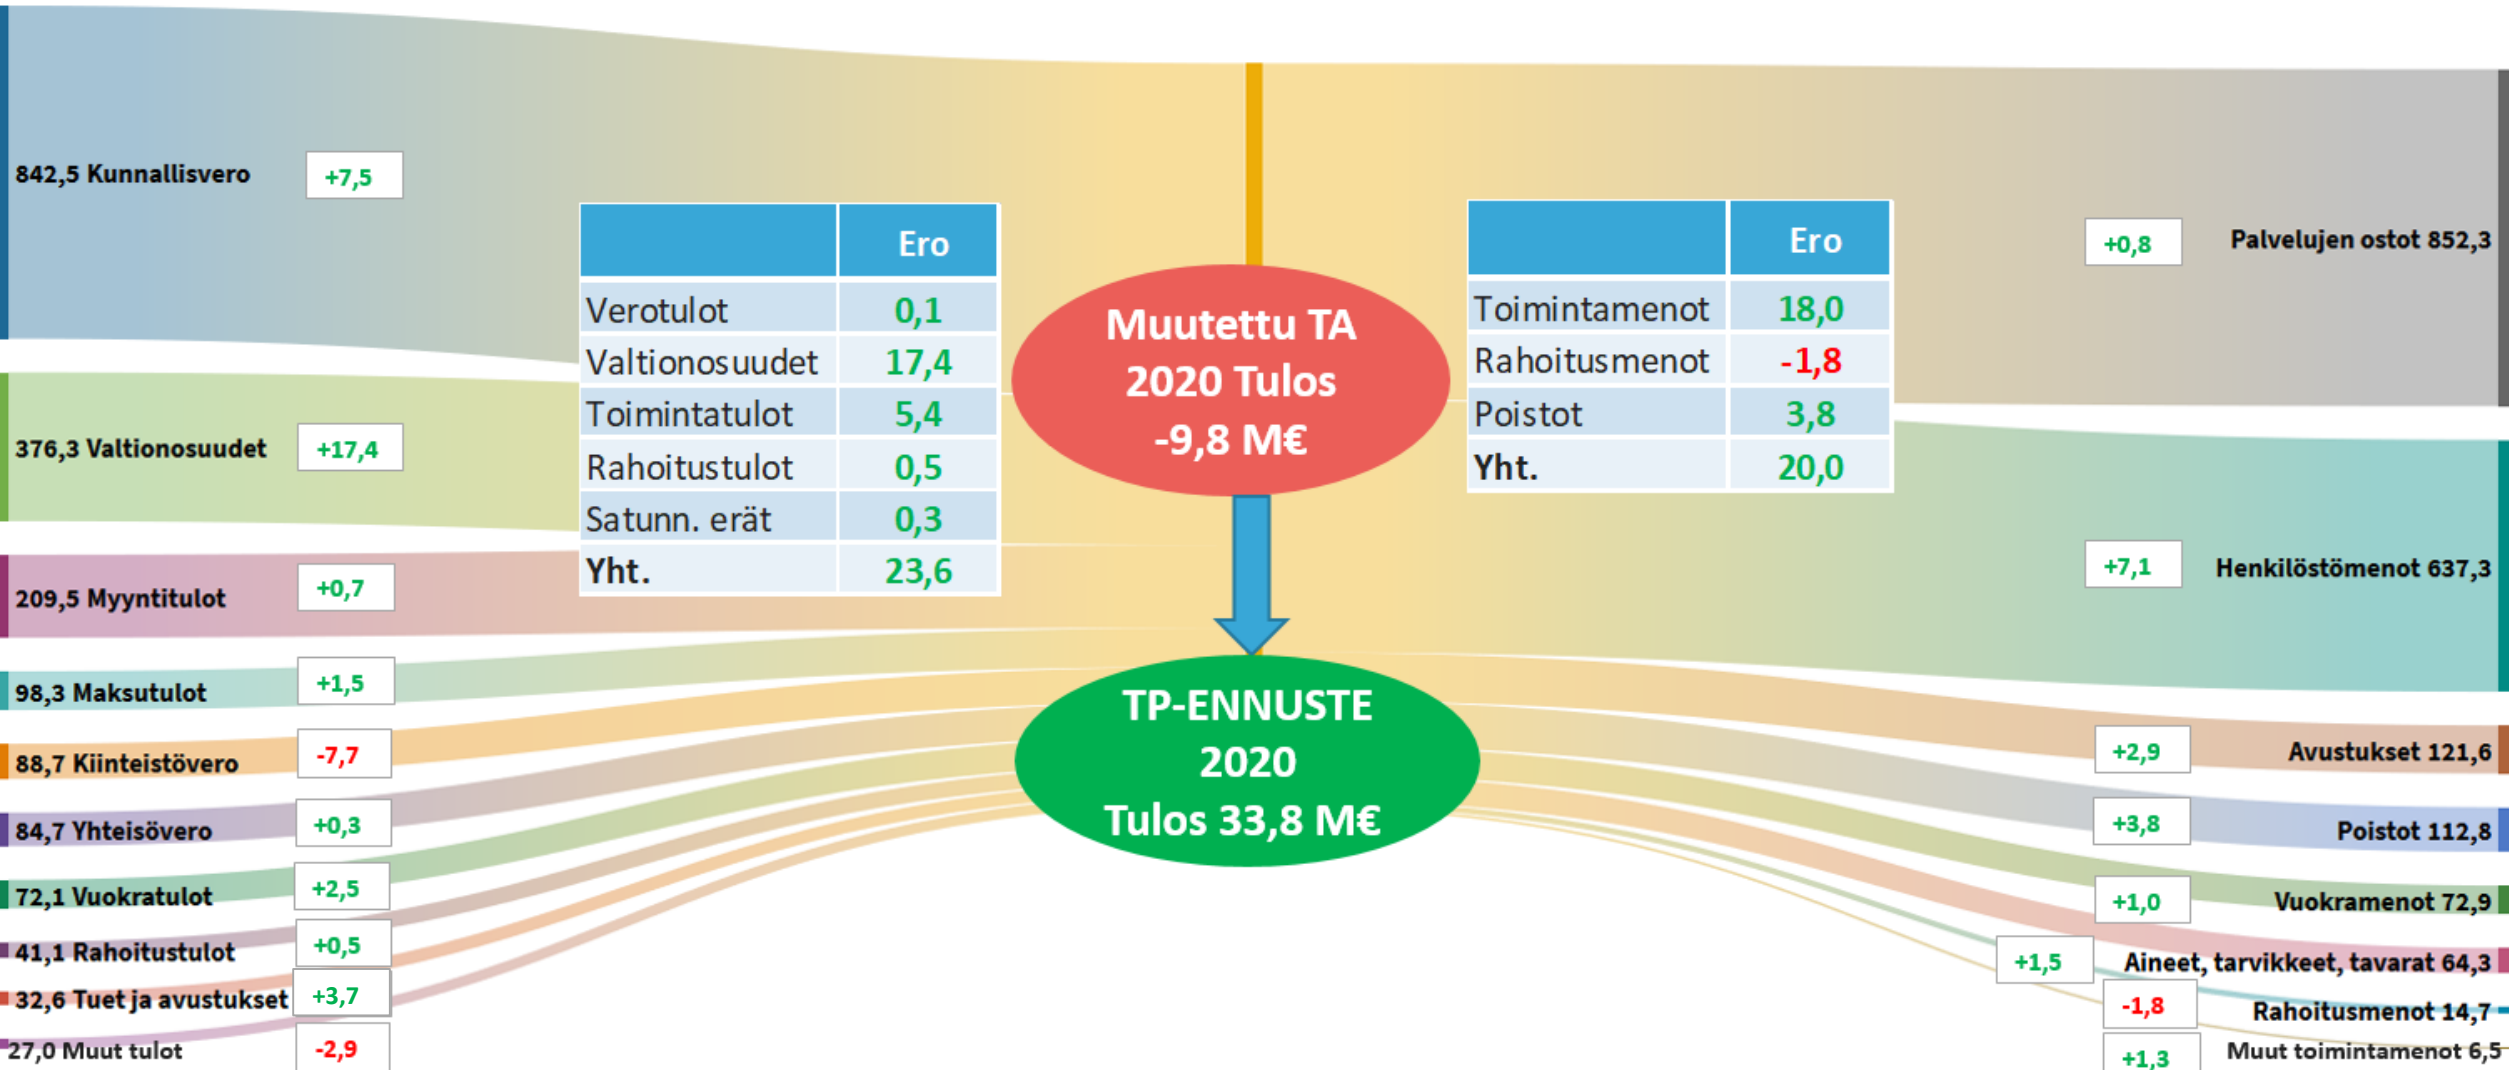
842,5 Kunnallisvero +7,5

376,3 Valtionosuudet +17,4

209,5 Myyntitulot +0,7

98,3 Maksutulot +1,5

88,7 Kiinteistövero -7,7

84,7 Yhteisövero +0,3

72,1 Vuokratulot +2,5

41,1 Rahoitustulot +0,5

32,6 Tuet ja avustukset +3,7

27,0 Muut tulot -2,9

| | Ero |
|---|---|
| Verotulot | 0,1 |
| Valtionosuudet | 17,4 |
| Toimintatulot | 5,4 |
| Rahoitustulot | 0,5 |
| Satunn. erät | 0,3 |
| Yht. | 23,6 |

Muutettu TA 2020 Tulos -9,8 M€

TP-ENNUSTE 2020 Tulos 33,8 M€

| | Ero |
|---|---|
| Toimintamenot | 18,0 |
| Rahoitusmenot | -1,8 |
| Poistot | 3,8 |
| Yht. | 20,0 |

+0,8 Palvelujen ostot 852,3

+7,1 Henkilöstömenot 637,3

+2,9 Avustukset 121,6

+3,8 Poistot 112,8

+1,0 Vuokramenot 72,9

+1,5 Aineet, tarvikkeet, tavarat 64,3

-1,8 Rahoitusmenot 14,7

+1,3 Muut toimintamenot 6,5